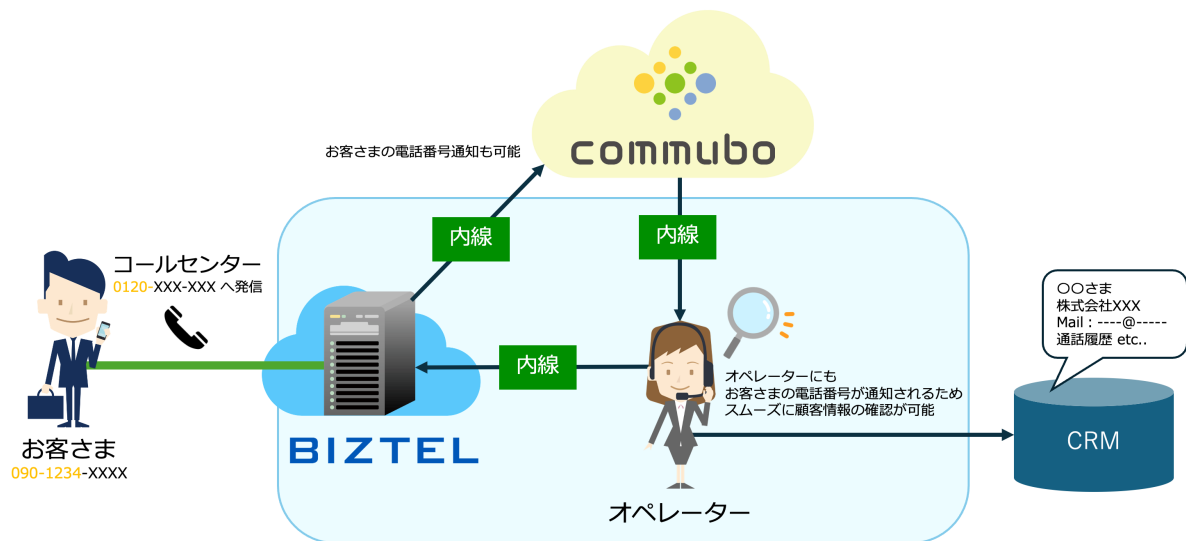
commubo

お客さまの電話番号通知も可能

内線

内線

コールセンター
0120-XXX-XXX へ発信

〇〇さま
株式会社XXX
Mail：----@-----
通話履歴 etc..

内線

オペレーターにも
お客さまの電話番号が通知されるため
スムーズに顧客情報の確認が可能

お客さま
090-1234-XXXX

BIZTEL

CRM

オペレーター